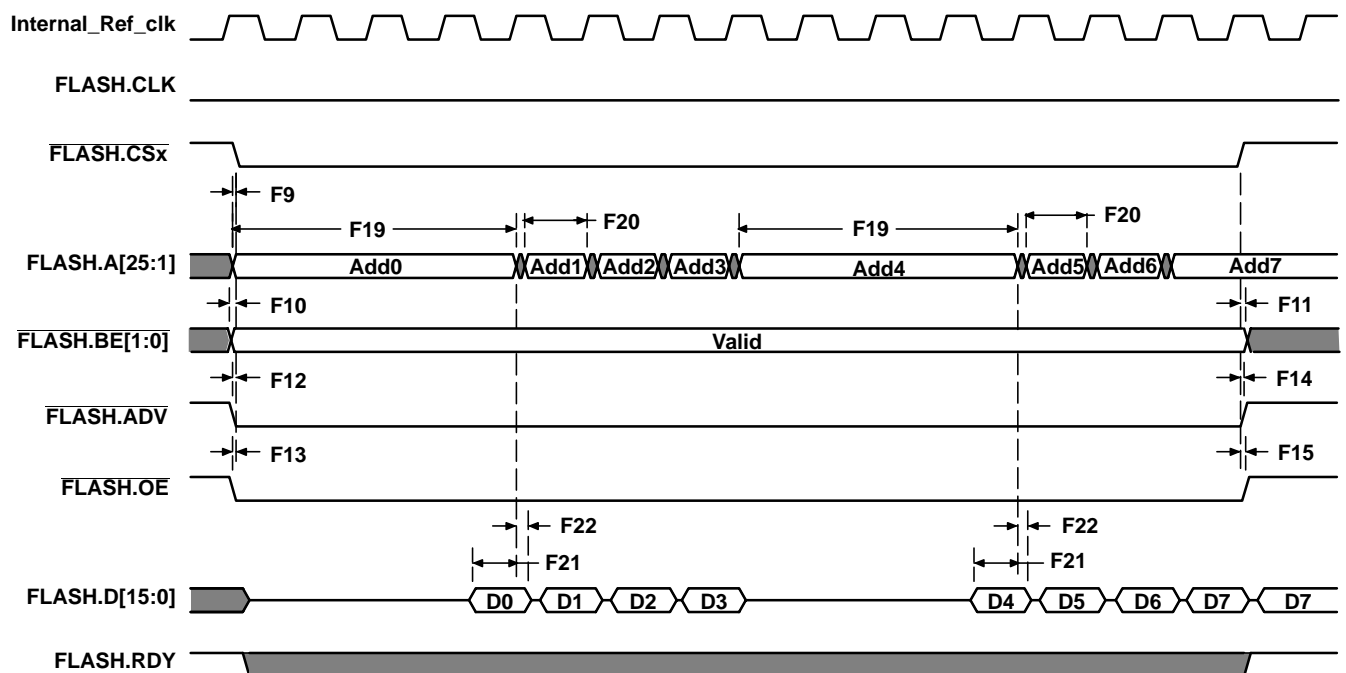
Internal_Ref_clk

FLASH.CLK

$\overline{\text{FLASH.CSx}}$

F9

F19

F20

F19

F20

FLASH.A[25:1]

Add0

Add1

Add2

Add3

Add4

Add5

Add6

Add7

F10

F11

$\overline{\text{FLASH.BE[1:0]}}$

Valid

F12

F14

$\overline{\text{FLASH.ADV}}$

F13

F15

$\overline{\text{FLASH.OE}}$

F22

F22

F21

F21

FLASH.D[15:0]

D0

D1

D2

D3

D4

D5

D6

D7

D7

FLASH.RDY